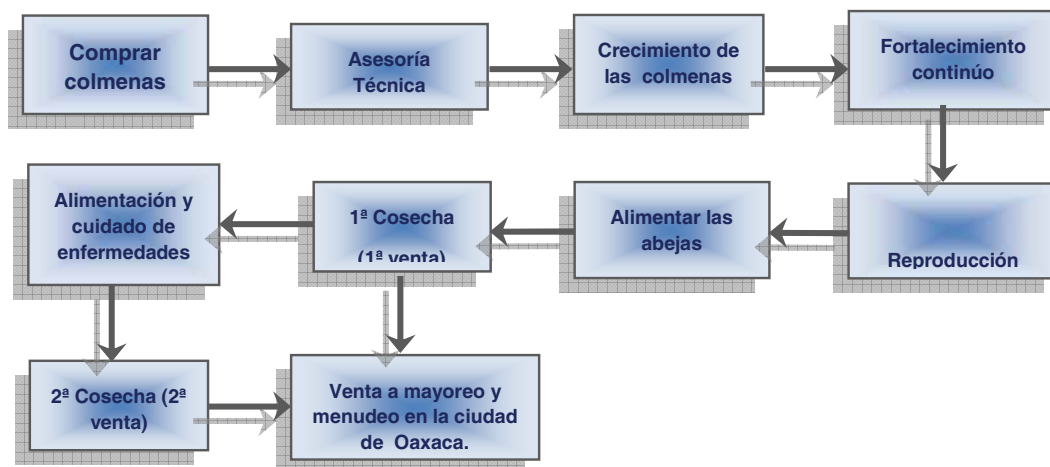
Comprar colmenas

Asesoría Técnica

Crecimiento de las colmenas

Fortalecimiento continúo

Reproducción

Alimentar las abejas

1ª Cosecha (1ª venta)

Alimentación y cuidado de enfermedades

2ª Cosecha (2ª venta)

Venta a mayoreo y menudeo en la ciudad de Oaxaca.